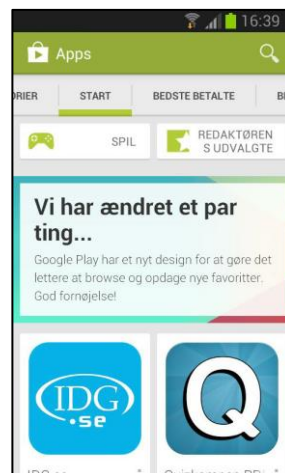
16:39

Apps

ORIER START BEDSTE BETALTE B

SPIL

REDAKTØRENS UDVALGTE

Vi har ændret et par ting...

Google Play har et nyt design for at gøre det lettere at browse og opdage nye favoritter. God fornøjelse!

IDG .se

Q

IDG.se

Quizkampen P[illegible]